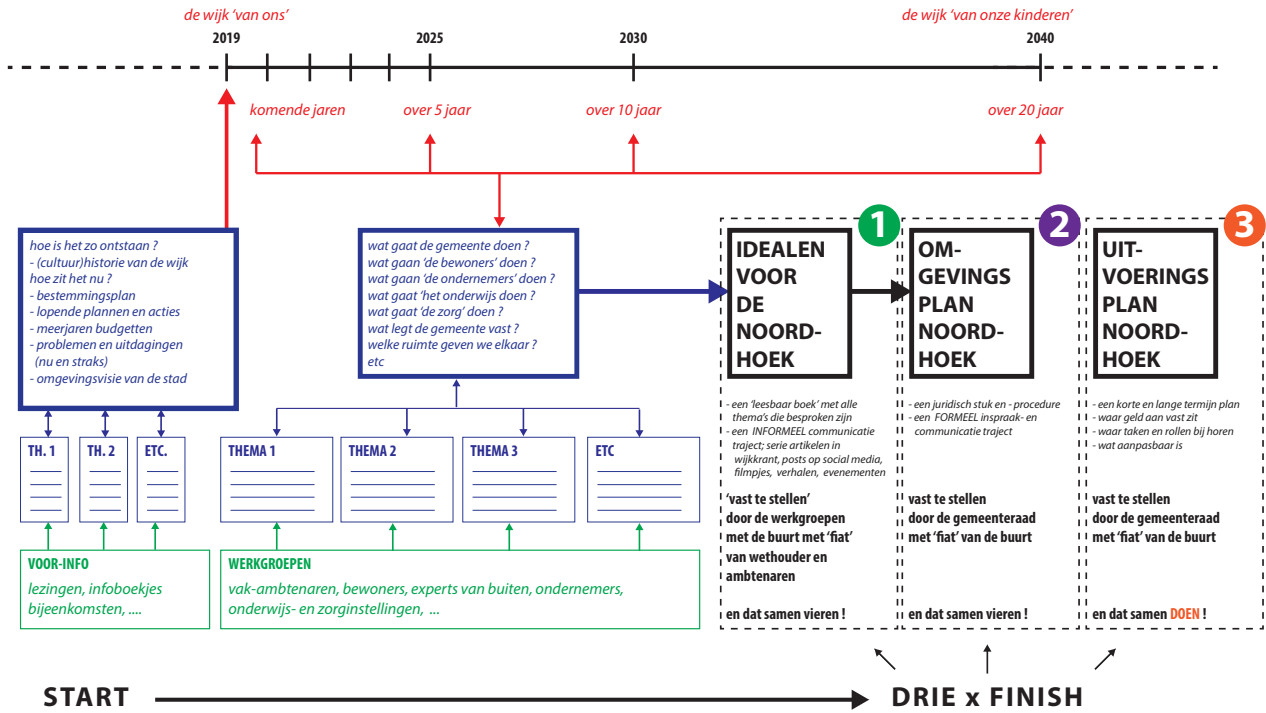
de wijk 'van ons'

de wijk 'van onze kinderen'

2019

2025

2030

2040

komende jaren

over 5 jaar

over 10 jaar

over 20 jaar

hoe is het zo ontstaan ?
- (cultuur)historie van de wijk
hoe zit het nu ?
- bestemmingsplan
- lopende plannen en acties
- meerjaren budgetten
- problemen en uitdagingen (nu en straks)
- omgevingsvisie van de stad

wat gaat de gemeente doen ?
wat gaan 'de bewoners' doen ?
wat gaan 'de ondernemers' doen ?
wat gaat 'het onderwijs doen ?
wat gaat 'de zorg' doen ?
wat legt de gemeente vast ?
welke ruimte geven we elkaar ?
etc

1

IDEALEN VOOR DE NOORDHOEK

- een 'leesbaar boek' met alle thema's die besproken zijn
- een INFORMEEL communicatie traject; serie artikelen in wijkkrant, posts op social media, filmpjes, verhalen, evenementen

'vast te stellen' door de werkgroepen met de buurt met 'fiat' van wethouder en ambtenaren

en dat samen vieren !

2

OMGEVINGSPLAN NOORDHOEK

- een juridisch stuk en - procedure
- een FORMEEL inspraak- en communicatie traject

vast te stellen door de gemeenteraad met 'fiat' van de buurt

en dat samen vieren !

3

UITVOERINGSPLAN NOORDHOEK

- een korte en lange termijn plan
- waar geld aan vast zit
- waar taken en rollen bij horen
- wat aanpasbaar is

vast te stellen door de gemeenteraad met 'fiat' van de buurt

en dat samen DOEN !

TH. 1

TH. 2

ETC.

THEMA 1

THEMA 2

THEMA 3

ETC

VOOR-INFO
lezingen, infoboekjes bijeenkomsten, ....

WERKGROEPEN
vak-ambtenaren, bewoners, experts van buiten, ondernemers, onderwijs- en zorginstellingen, ...

START

DRIE x FINISH